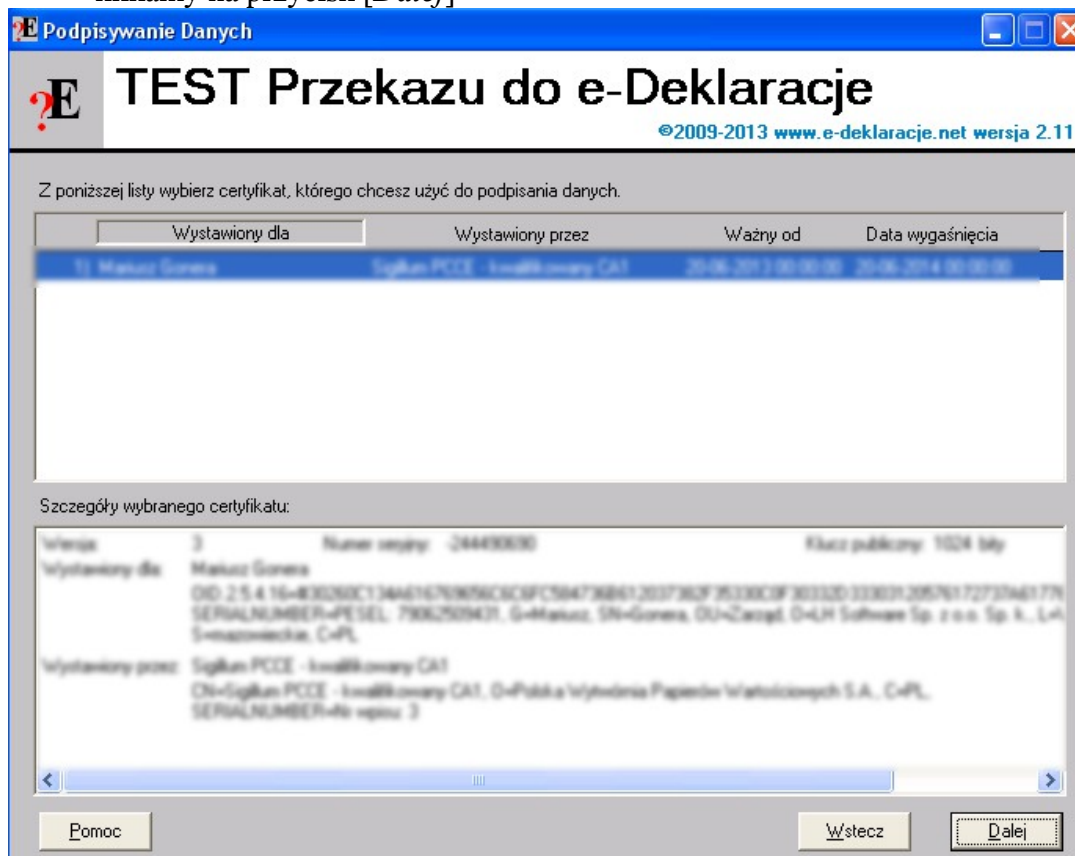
Podpisywanie Danych

TEST Przekazu do e-Deklaracje

©2009-2013 www.e-deklaracje.net wersja 2.11

Z poniższej listy wybierz certyfikat, którego chcesz użyć do podpisania danych.

| Wystawiony dla | Wystawiony przez | Ważny od | Data wygaśnięcia |
|---|---|---|---|
| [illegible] | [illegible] | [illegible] | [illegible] |

Szczegóły wybranego certyfikatu:

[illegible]

Pomoc

Wstecz

Dalej